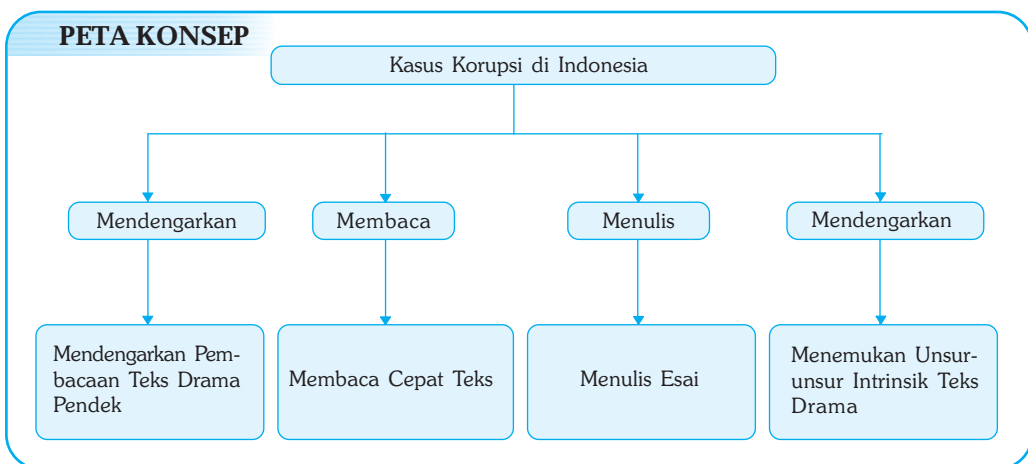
PETA KONSEP

Kasus Korupsi di Indonesia

Mendengarkan

Membaca

Menulis

Mendengarkan

Mendengarkan Pembacaan Teks Drama Pendek

Membaca Cepat Teks

Menulis Esai

Menemukan Unsur-unsur Intrinsik Teks Drama